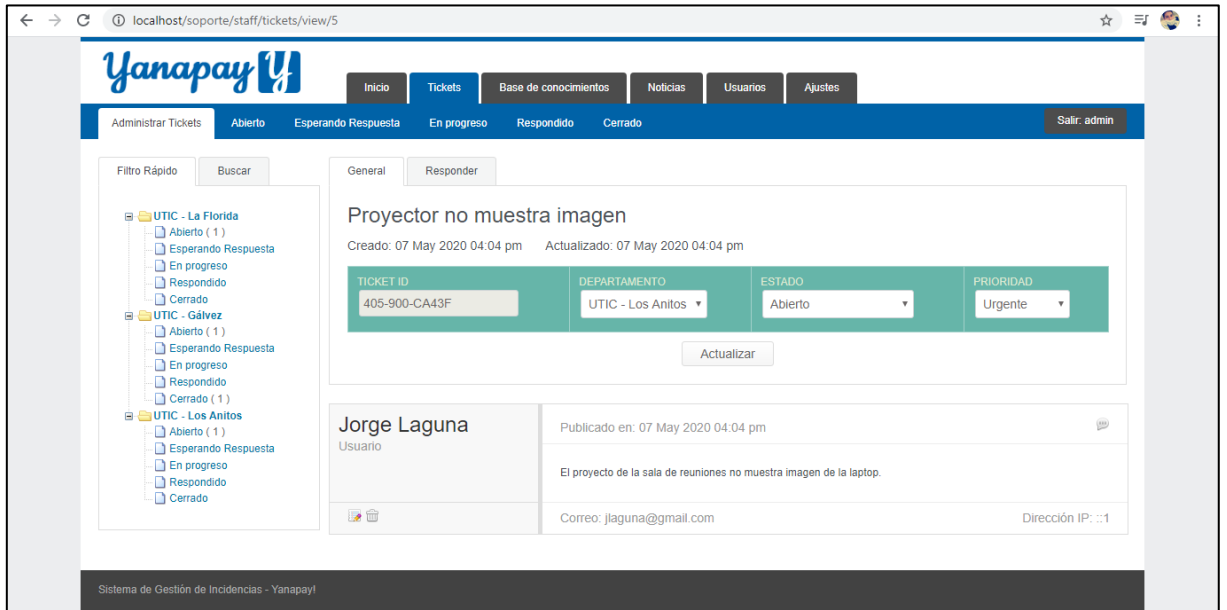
localhost/soporte/staff/tickets/view/5

Yanapay

Inicio | Tickets | Base de conocimientos | Noticias | Usuarios | Ajustes

Administrar Tickets | Abierto | Esperando Respuesta | En progreso | Respondido | Cerrado

Salir: admin

Filtro Rápido | Buscar

UTIC - La Florida
Abierto ( 1 )
Esperando Respuesta
En progreso
Respondido
Cerrado
UTIC - Gálvez
Abierto ( 1 )
Esperando Respuesta
En progreso
Respondido
Cerrado ( 1 )
UTIC - Los Anitos
Abierto ( 1 )
Esperando Respuesta
En progreso
Respondido
Cerrado

General | Responder

Proyector no muestra imagen

Creado: 07 May 2020 04:04 pm Actualizado: 07 May 2020 04:04 pm

| TICKET ID | DEPARTAMENTO | ESTADO | PRIORIDAD |
|---|---|---|---|
| 405-900-CA43F | UTIC - Los Anitos | Abierto | Urgente |

Actualizar

Jorge Laguna
Usuario

Publicado en: 07 May 2020 04:04 pm

El proyecto de la sala de reuniones no muestra imagen de la laptop.

Correo: jlaguna@gmail.com Dirección IP: ::1

Sistema de Gestión de Incidencias - Yanapay!